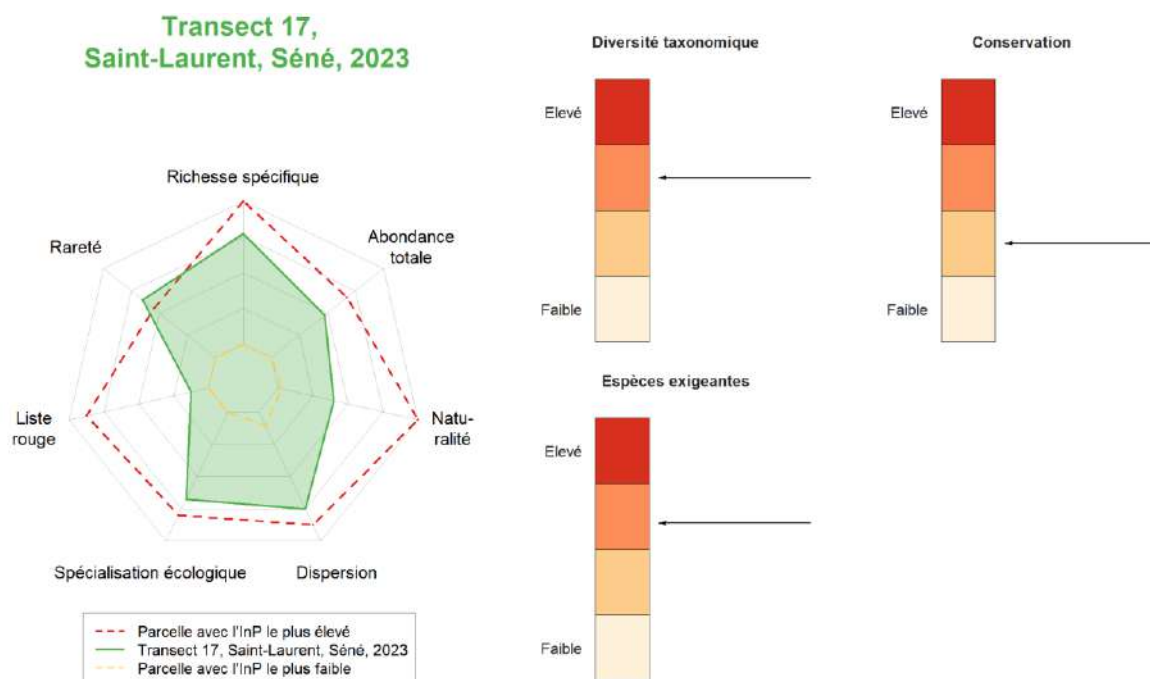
Transect 17, Saint-Laurent, Séné, 2023

Richesse spécifique

Abondance totale

Naturalité

Dispersion

Spécialisation écologique

Liste rouge

Rareté

Parcelle avec l'InP le plus élevé
Transect 17, Saint-Laurent, Séné, 2023
Parcelle avec l'InP le plus faible

Diversité taxonomique

Elevé

Faible

Conservation

Elevé

Faible

Espèces exigeantes

Elevé

Faible